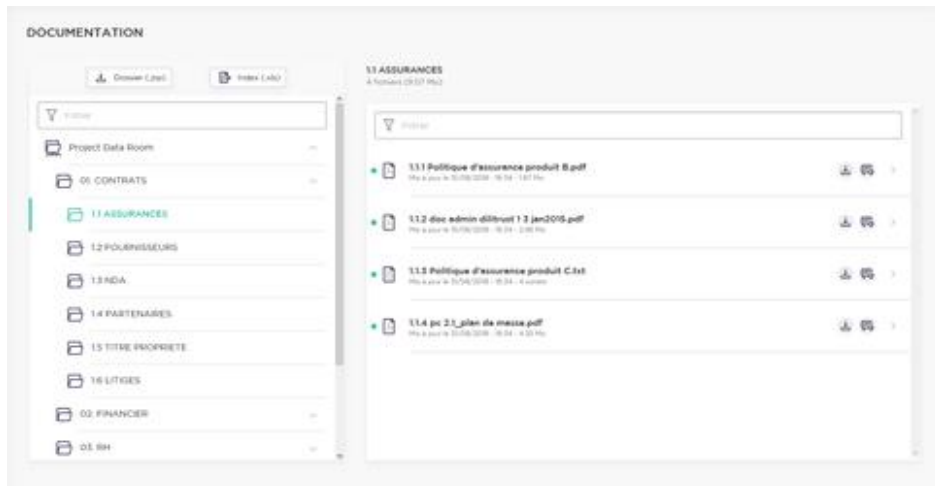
DOCUMENTATION

Dossier (.zip)

Index (.xls)

Filtrer

Project Data Room

01. CONTRATS

1.1 ASSURANCES

1.2 FOURNISSEURS

1.3 NDA

1.4 PARTENAIRES

1.5 TITRE PROPRIETE

1.6 LITIGES

02. FINANCIER

03. RH

1.1 ASSURANCES

4 fichiers (9.57 Mo)

Filtrer

1.1.1 Politique d'assurance produit B.pdf

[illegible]

1.1.2 doc admin dilitrust 1 3 jan2016.pdf

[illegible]

1.1.3 Politique d'assurance produit C.txt

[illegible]

1.1.4 pc 2.1_plan de masse.pdf

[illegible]